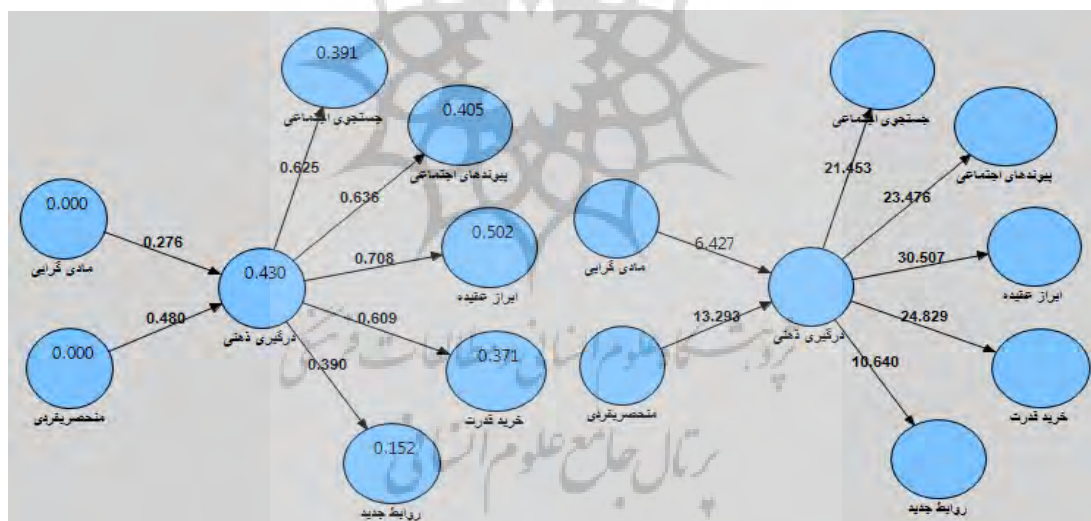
0.391

جستجوی اجتماعی

0.405

پیوندهای اجتماعی

0.625

0.636

0.000

مادی گرایی

0.276

0.430

0.708

0.502

ابراز عقیده

0.480

0.609

0.000

درگیری ذهنی

0.390

0.371

منحصربفردی

خرید قدرت

0.152

روابط جدید

جستجوی اجتماعی

21.453

پیوندهای اجتماعی

23.476

مادی گرایی

6.427

30.507

ابراز عقیده

13.293

درگیری ذهنی

24.829

10.640

منحصربفردی

خرید قدرت

روابط جدید

پژوهشگاه علوم انسانی و مطالعات فرهنگی

پرتال جامع علوم انسانی